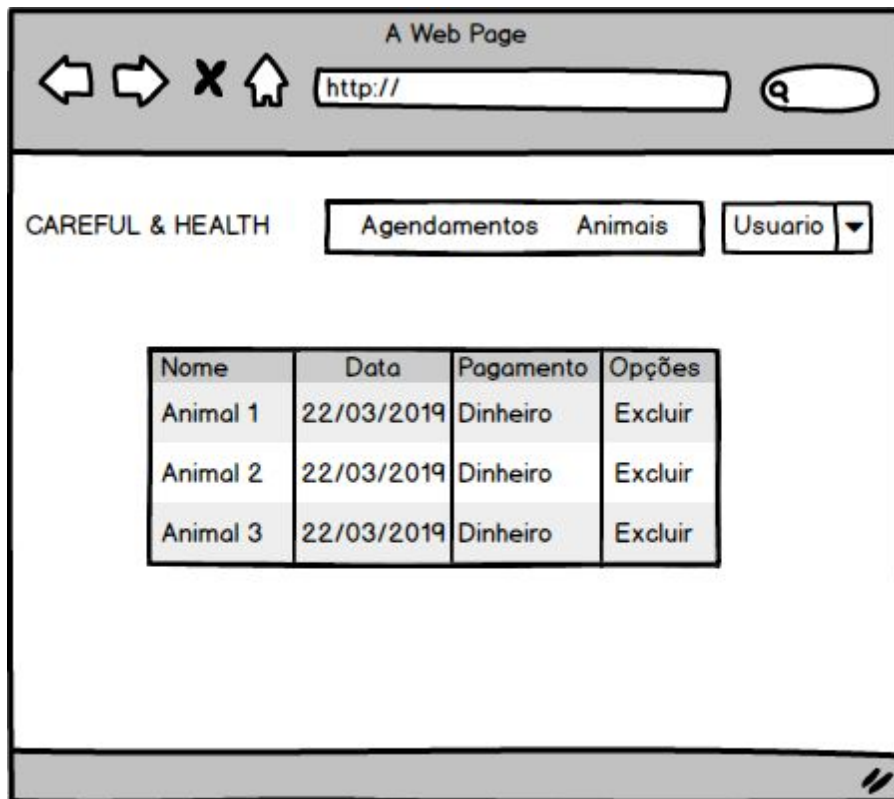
A Web Page

http://

CAREFUL & HEALTH

Agendamentos Animais

Usuario

| Nome | Data | Pagamento | Opções |
|---|---|---|---|
| Animal 1 | 22/03/2019 | Dinheiro | Excluir |
| Animal 2 | 22/03/2019 | Dinheiro | Excluir |
| Animal 3 | 22/03/2019 | Dinheiro | Excluir |